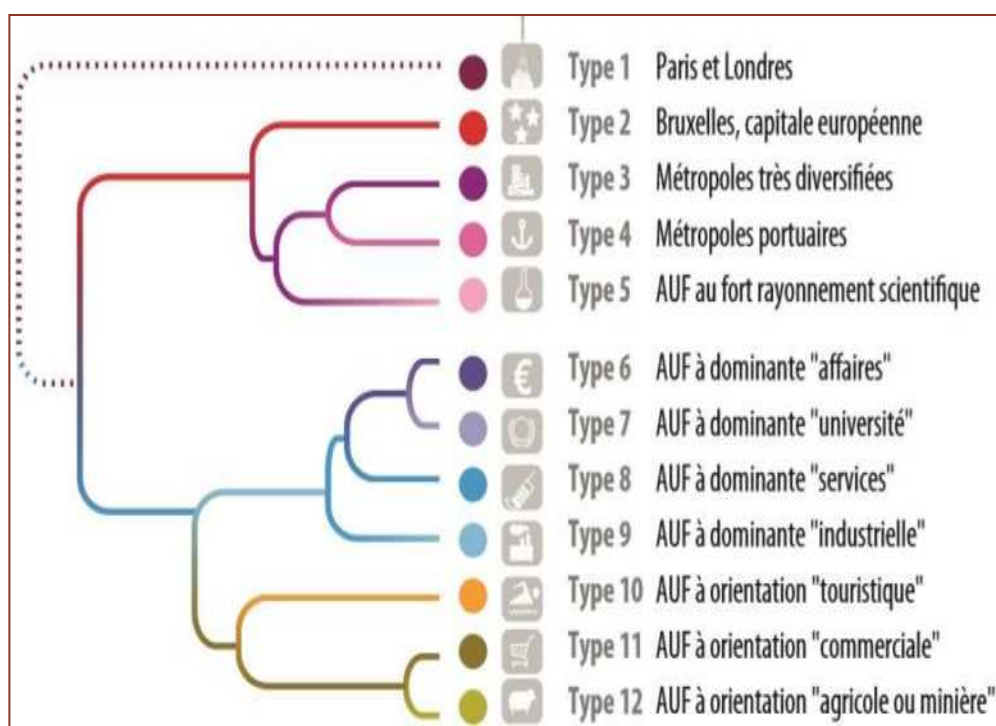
Type 1 Paris et Londres
Type 2 Bruxelles, capitale européenne
Type 3 Métropoles très diversifiées
Type 4 Métropoles portuaires
Type 5 AUF au fort rayonnement scientifique
Type 6 AUF à dominante "affaires"
Type 7 AUF à dominante "université"
Type 8 AUF à dominante "services"
Type 9 AUF à dominante "industrielle"
Type 10 AUF à orientation "touristique"
Type 11 AUF à orientation "commerciale"
Type 12 AUF à orientation "agricole ou minière"